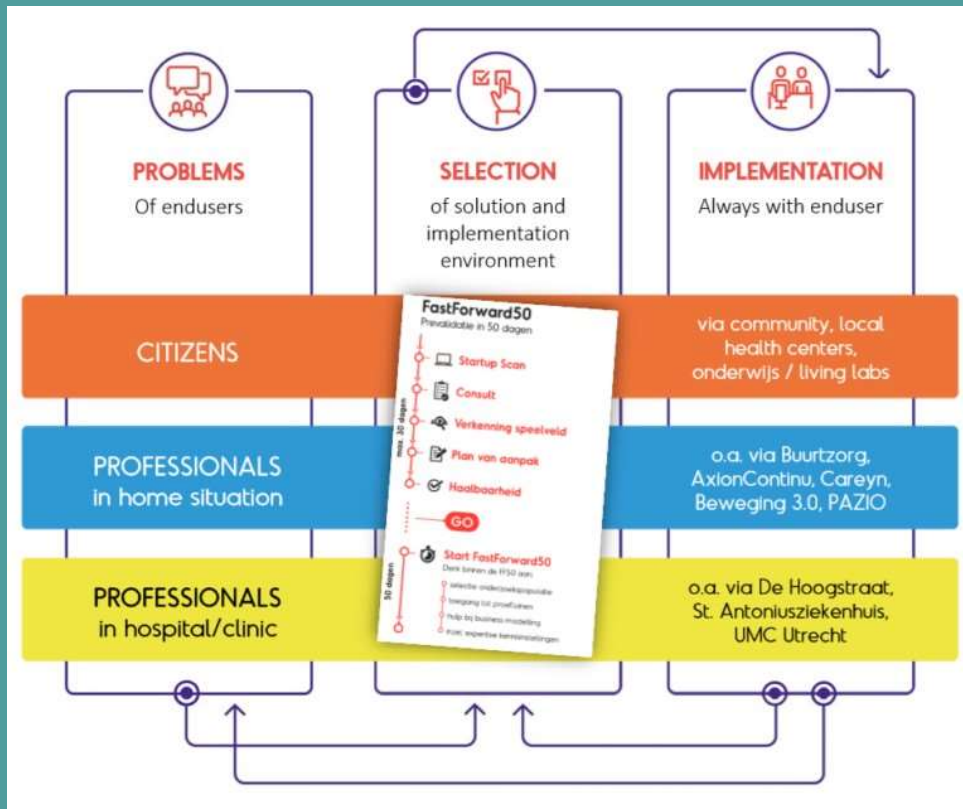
PROBLEMS
Of endusers

SELECTION
of solution and implementation environment

IMPLEMENTATION
Always with enduser

CITIZENS

via community, local health centers, onderwijs / living labs

PROFESSIONALS
in home situation

o.a. via Buurtzorg, AxionContinu, Careyn, Beweging 3.0, PAZIO

PROFESSIONALS
in hospital/clinic

o.a. via De Hoogstraat, St. Antoniusziekenhuis, UMC Utrecht

FastForward50
Prevalidatie in 50 dagen

max. 30 dagen

Startup Scan
Consult
Verkenning speelveld
Plan van aanpak
Haalbaarheid

GO

50 dagen

Start FastForward50
Denk binnen de FF50 aan:
selectie onderzoekspopulatie
toegang tot proeftuinen
hulp bij business modelling
inzet expertise kennisinstellingen